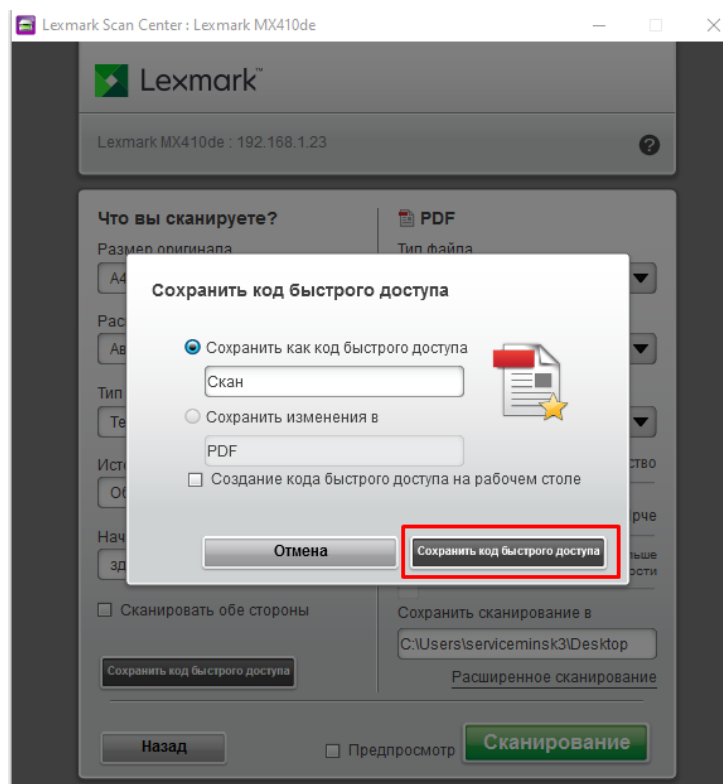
Lexmark Scan Center : Lexmark MX410de

Lexmark

Lexmark MX410de : 192.168.1.23

?

Что вы сканируете?

Размер оригинала

A4

Рас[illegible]

Ав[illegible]

Тип

Те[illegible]

Ист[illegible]

Об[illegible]

Нач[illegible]

зд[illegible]

PDF

Тип файла

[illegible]ство

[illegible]рче

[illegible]ьше

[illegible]ости

Сохранить код быстрого доступа

Сохранить как код быстрого доступа

Скан

Сохранить изменения в

PDF

Создание кода быстрого доступа на рабочем столе

Отмена

Сохранить код быстрого доступа

Сканировать обе стороны

Сохранить сканирование в

C:\Users\serviceminsk3\Desktop

Сохранить код быстрого доступа

Расширенное сканирование

Назад

Предпросмотр

Сканирование